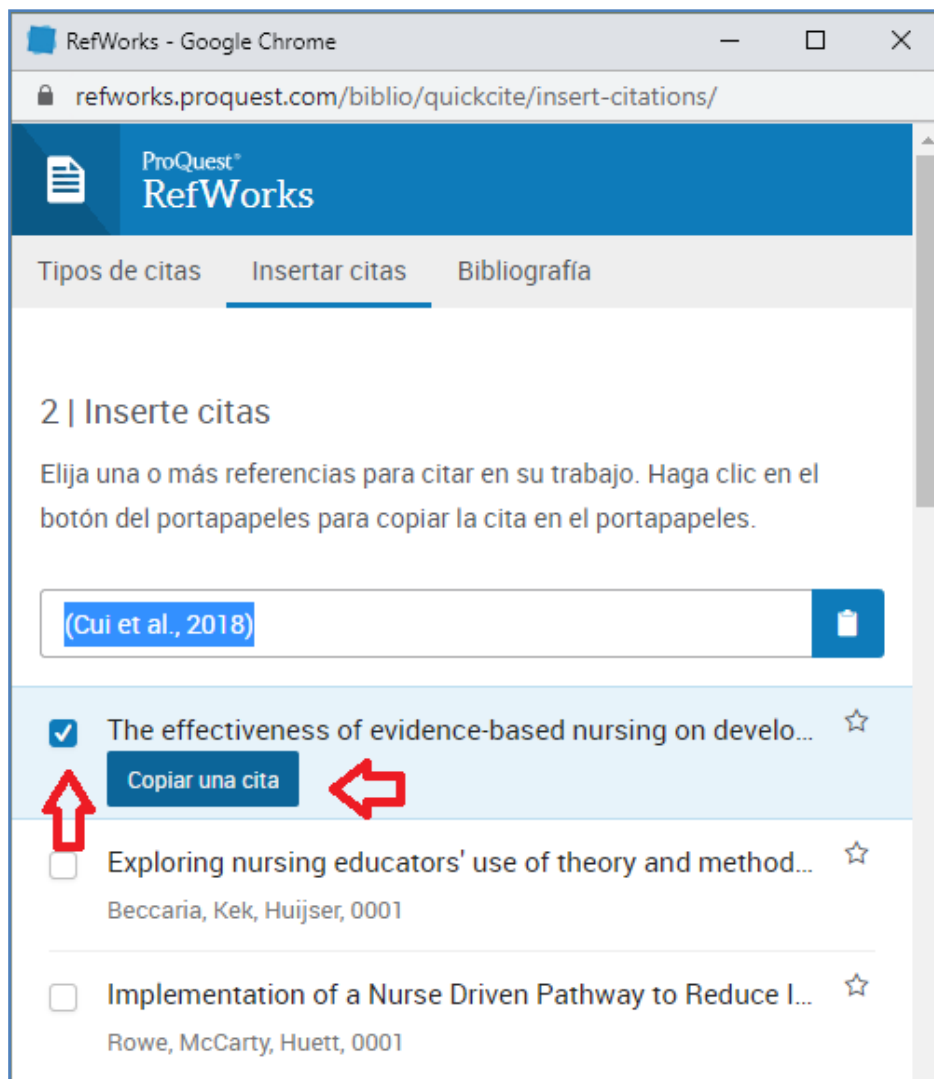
RefWorks - Google Chrome

refworks.proquest.com/biblio/quickcite/insert-citations/

ProQuest®
RefWorks

Tipos de citas
Insertar citas
Bibliografía

2 | Inserte citas

Elija una o más referencias para citar en su trabajo. Haga clic en el botón del portapapeles para copiar la cita en el portapapeles.

(Cui et al., 2018)

The effectiveness of evidence-based nursing on develo...

Copiar una cita

Exploring nursing educators' use of theory and method...

Beccaria, Kek, Huijser, 0001

Implementation of a Nurse Driven Pathway to Reduce I...

Rowe, McCarty, Huett, 0001